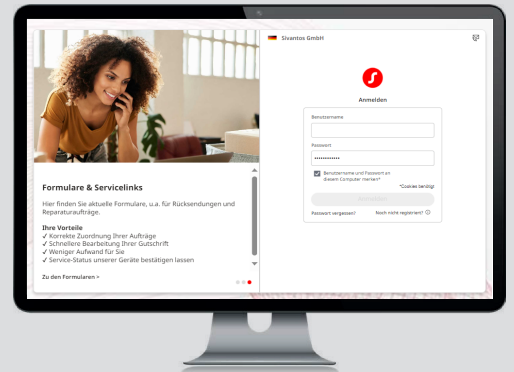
Formulare & Servicelinks

Hier finden Sie aktuelle Formulare, u.a. für Rücksendungen und Reparaturaufträge.

Ihre Vorteile
✓ Korrekte Zuordnung Ihrer Aufträge
✓ Schnellere Bearbeitung Ihrer Gutschrift
✓ Weniger Aufwand für Sie
✓ Service-Status unserer Geräte bestätigen lassen

Zu den Formularen >

Sivantos GmbH

Anmelden

Benutzername

Passwort
••••••••••••

Benutzername und Passwort an diesem Computer merken*

*Cookies benötigt

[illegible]

Passwort vergessen?

Noch nicht registriert? ⓘ